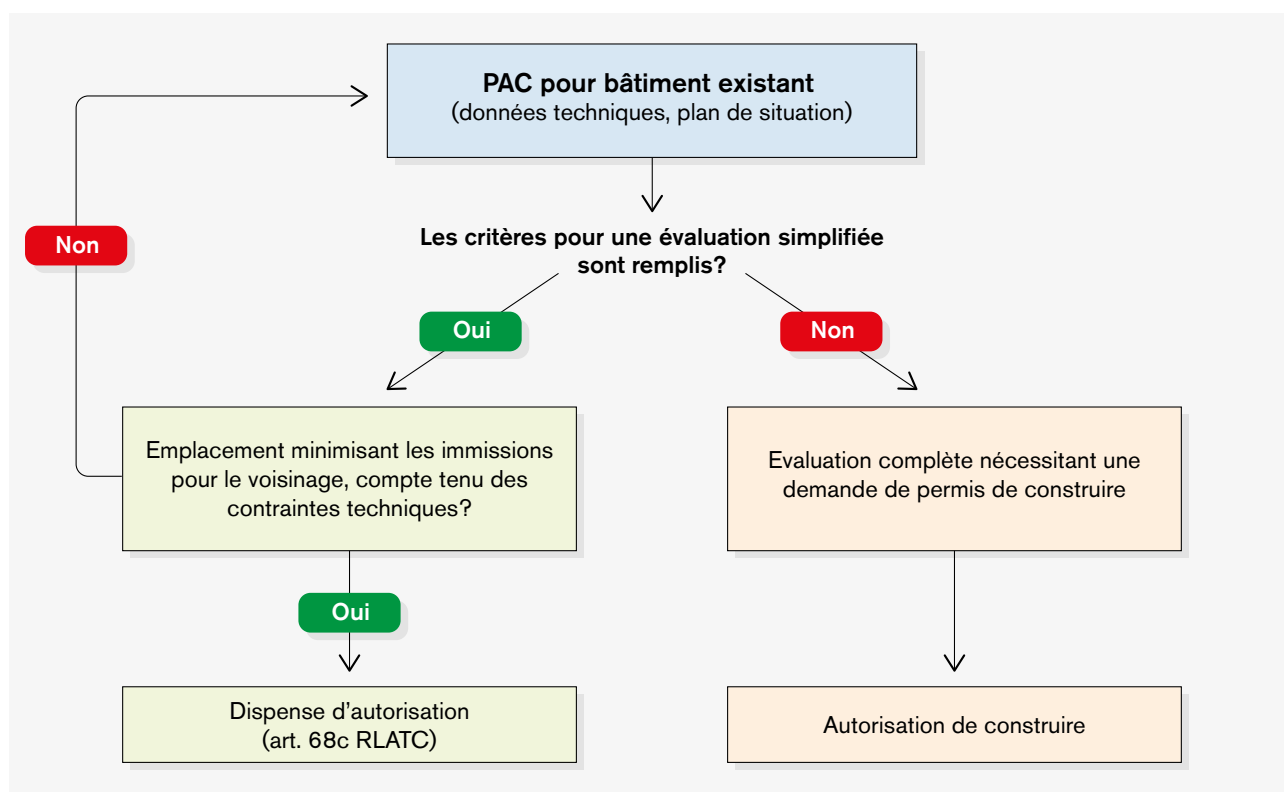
PAC pour bâtiment existant
(données techniques, plan de situation)

Non

Les critères pour une évaluation simplifiée sont remplis?

Oui

Non

Emplacement minimisant les immissions pour le voisinage, compte tenu des contraintes techniques?

Evaluation complète nécessitant une demande de permis de construire

Oui

Dispense d'autorisation
(art. 68c RLATC)

Autorisation de construire